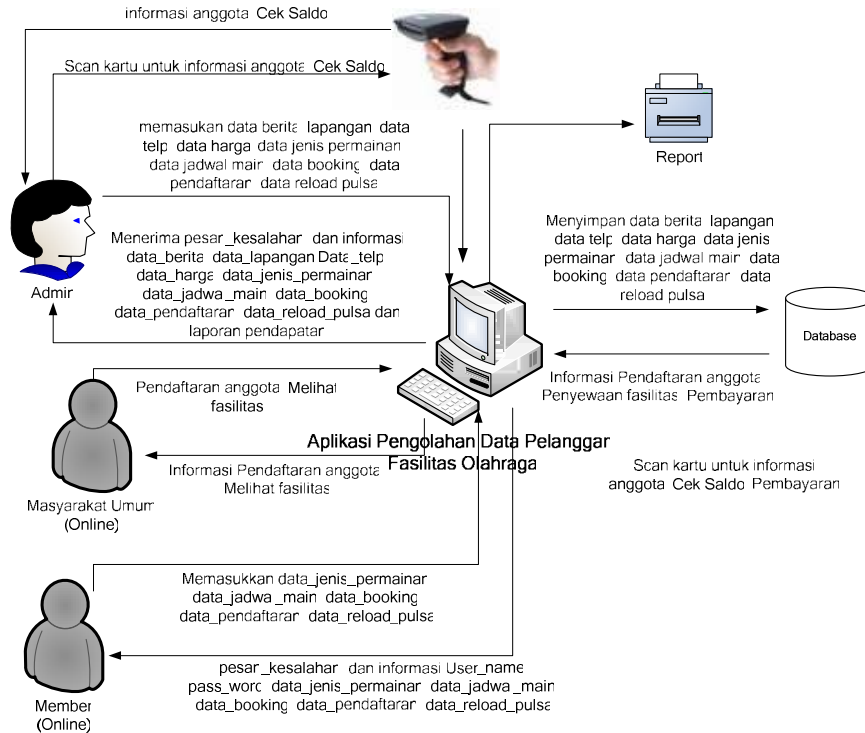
informasi anggota Cek Saldo

Scan kartu untuk informasi anggota Cek Saldo

memasukan data berita lapangan data telp data harga data jenis permainan data jadwal main data booking data pendaftaran data reload pulsa

Report

Menyimpan data berita lapangan data telp data harga data jenis permainan data jadwal main data booking data pendaftaran data reload pulsa

Menerima pesan_kesalahan dan informasi data_berita data_lapangan Data_telp data_harga data_jenis_permainan data_jadwa_main data_booking data_pendaftaran data_reload_pulsa dan laporan pendapatan

Admin

Database

Informasi Pendaftaran anggota Penyewaan fasilitas Pembayaran

Pendaftaran anggota Melihat fasilitas

Aplikasi Pengolahan Data Pelanggan Fasilitas Olahraga

Informasi Pendaftaran anggota Melihat fasilitas

Scan kartu untuk informasi anggota Cek Saldo Pembayaran

Masyarakat Umum (Online)

Memasukkan data_jenis_permainan data_jadwa_main data_booking data_pendaftaran data_reload_pulsa

pesan_kesalahan dan informasi User_name pass_word data_jenis_permainan data_jadwa_main data_booking data_pendaftaran data_reload_pulsa

Member (Online)